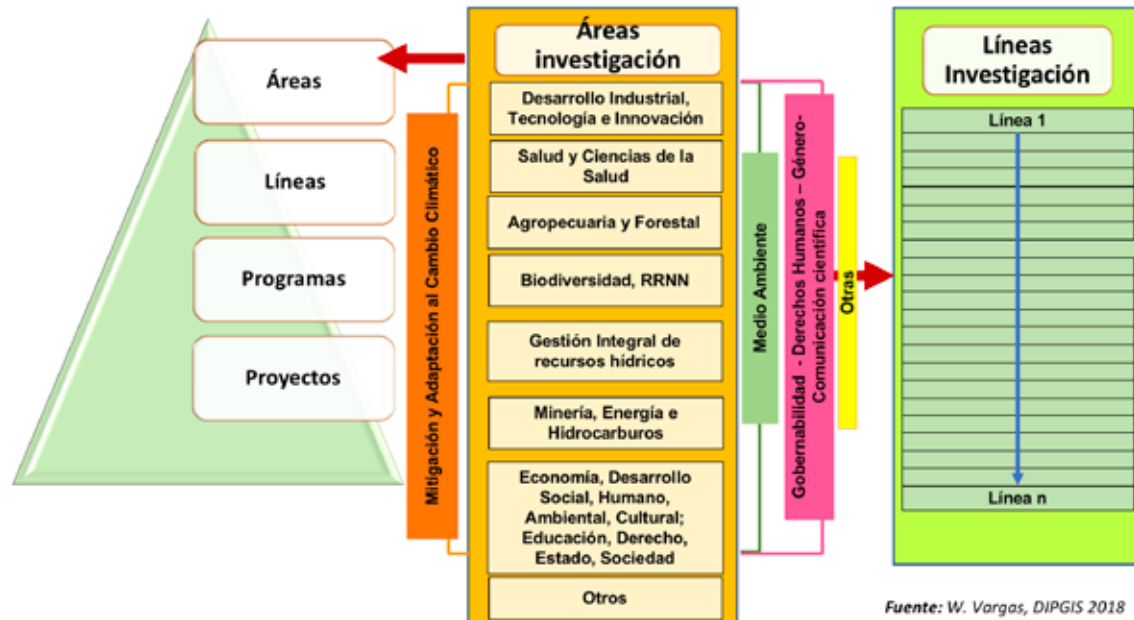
Áreas

Líneas

Programas

Proyectos

Áreas investigación

Mitigación y Adaptación al Cambio Climático

Desarrollo Industrial, Tecnología e Innovación

Salud y Ciencias de la Salud

Agropecuaria y Forestal

Biodiversidad, RRNN

Gestión Integral de recursos hídricos

Minería, Energía e Hidrocarburos

Economía, Desarrollo Social, Humano, Ambiental, Cultural; Educación, Derecho, Estado, Sociedad

Otros

Medio Ambiente

Gobernabilidad - Derechos Humanos – Género- Comunicación científica

Otras

Líneas Investigación

Línea 1

Línea n

Fuente: W. Vargas, DIPGIS 2018